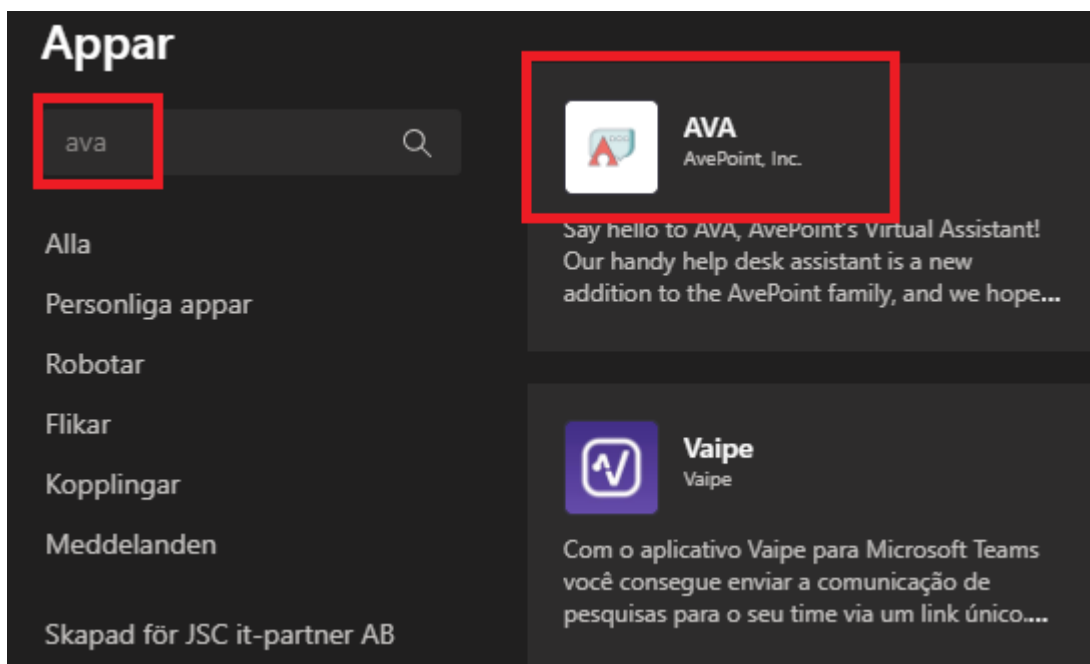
Appar

ava

Alla

Personliga appar

Robotar

Flikar

Kopplingar

Meddelanden

Skapad för JSC it-partner AB

AVA
AvePoint, Inc.

Say hello to AVA, AvePoint's Virtual Assistant! Our handy help desk assistant is a new addition to the AvePoint family, and we hope...

Vaipe
Vaipe

Com o aplicativo Vaipe para Microsoft Teams você consegue enviar a comunicação de pesquisas para o seu time via um link único....